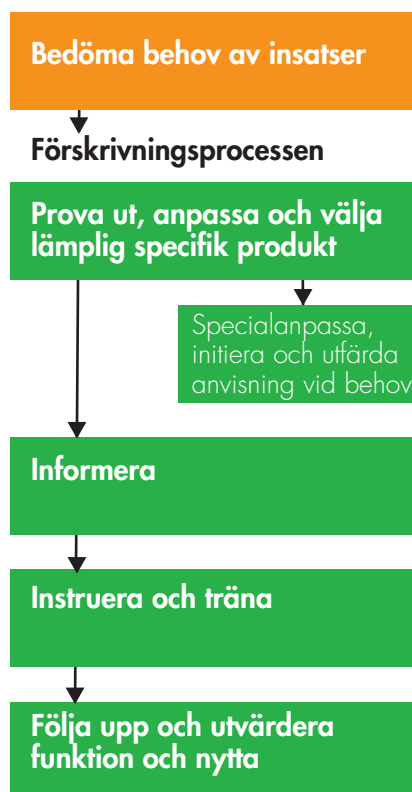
Bedöma behov av insatser

Förskrivningsprocessen

Prova ut, anpassa och välja lämplig specifik produkt

Specialanpassa, initiera och utfärda anvisning vid behov

Informera

Instruera och träna

Följa upp och utvärdera funktion och nytta